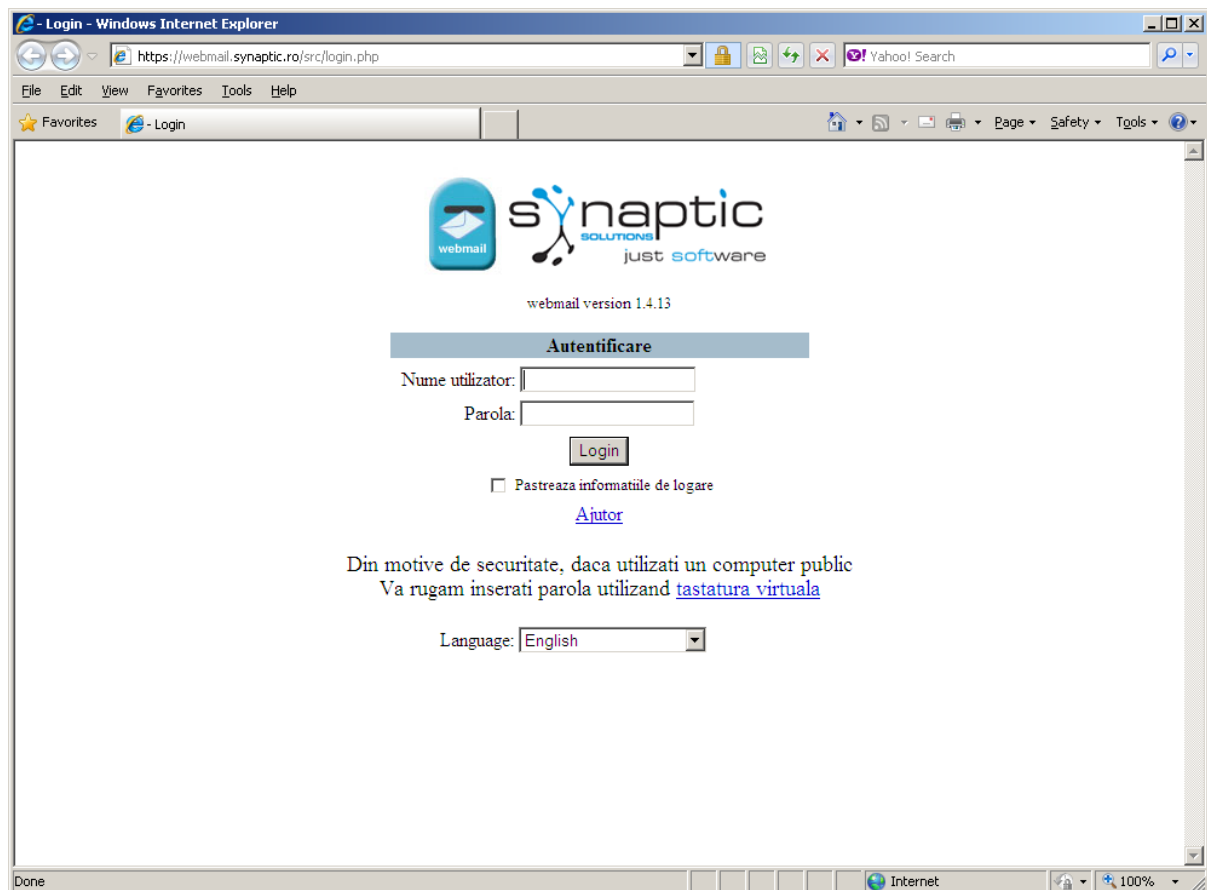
- Login - Windows Internet Explorer

https://webmail.synaptic.ro/src/login.php

Yahoo! Search

File Edit View Favorites Tools Help

Favorites - Login

Page ▾ Safety ▾ Tools ▾

webmail

synaptic SOLUTIONS just software

webmail version 1.4.13

Autentificare

Nume utilizator:

Parola:

Login

Pastreaza informatiile de logare

Ajutor

Din motive de securitate, daca utilizati un computer public
Va rugam inserati parola utilizand tastatura virtuala

Language: English

Done Internet 100%